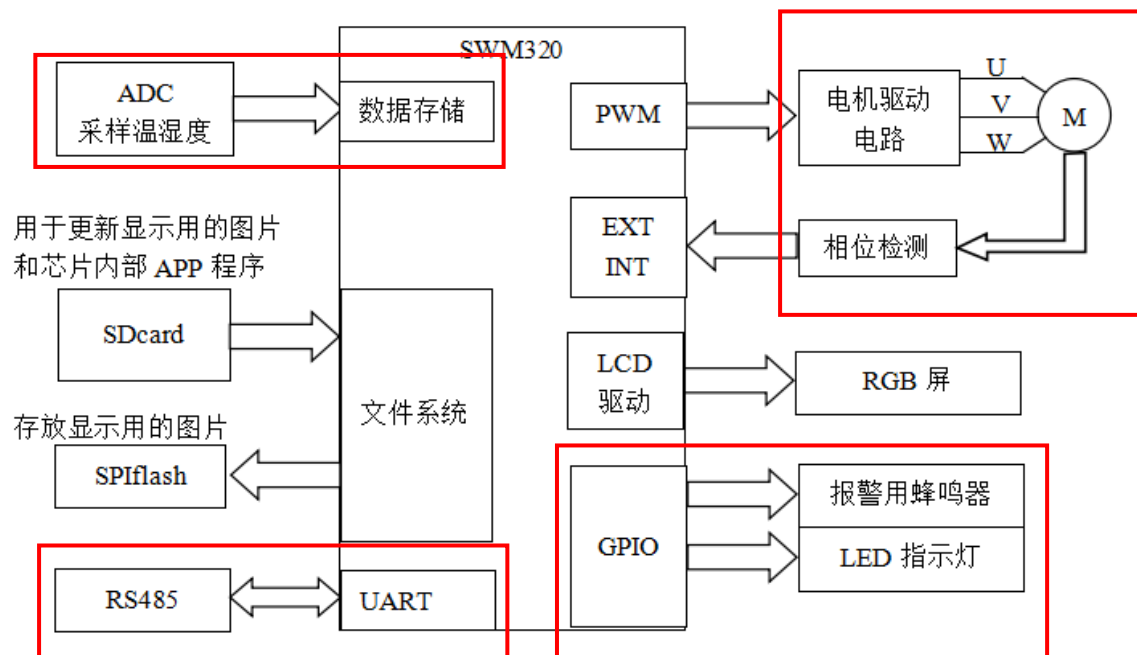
SWM320

ADC
采样温湿度

数据存储

PWM

电机驱动
电路

U
V
W

M

用于更新显示用的图片
和芯片内部 APP 程序

EXT
INT

相位检测

SDcard

文件系统

LCD
驱动

RGB 屏

存放显示用的图片

SPIflash

GPIO

报警用蜂鸣器

LED 指示灯

RS485

UART